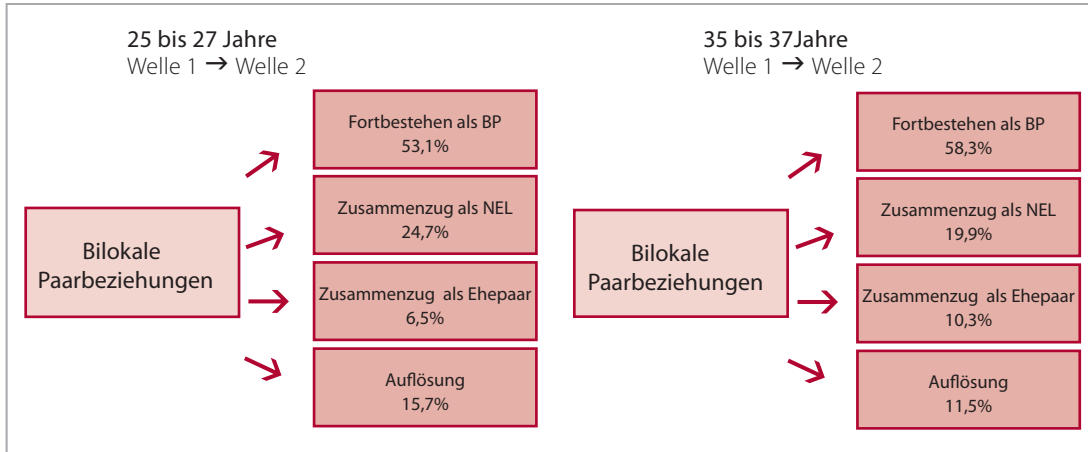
25 bis 27 Jahre
Welle 1 → Welle 2

Bilokale Paarbeziehungen

Fortbestehen als BP
53,1%

Zusammenzug als NEL
24,7%

Zusammenzug als Ehepaar
6,5%

Auflösung
15,7%

35 bis 37Jahre
Welle 1 → Welle 2

Bilokale Paarbeziehungen

Fortbestehen als BP
58,3%

Zusammenzug als NEL
19,9%

Zusammenzug als Ehepaar
10,3%

Auflösung
11,5%